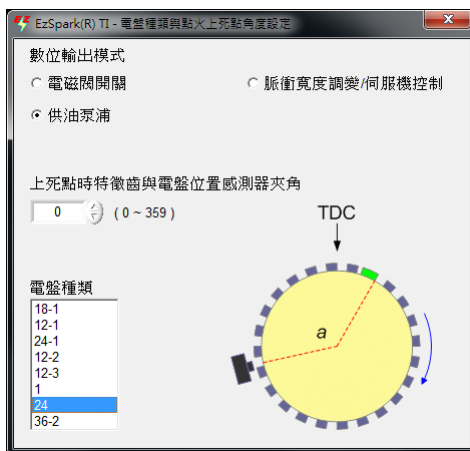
EzSpark(R) TI - 電盤種類與點火上死點角度設定

數位輸出模式

電磁閥開關

脈衝寬度調變/伺服機控制

供油泵浦

上死點時特徵齒與電盤位置感測器夾角

0

( 0 ~ 359 )

TDC

a

電盤種類

18-1
12-1
24-1
12-2
12-3
1
24
36-2